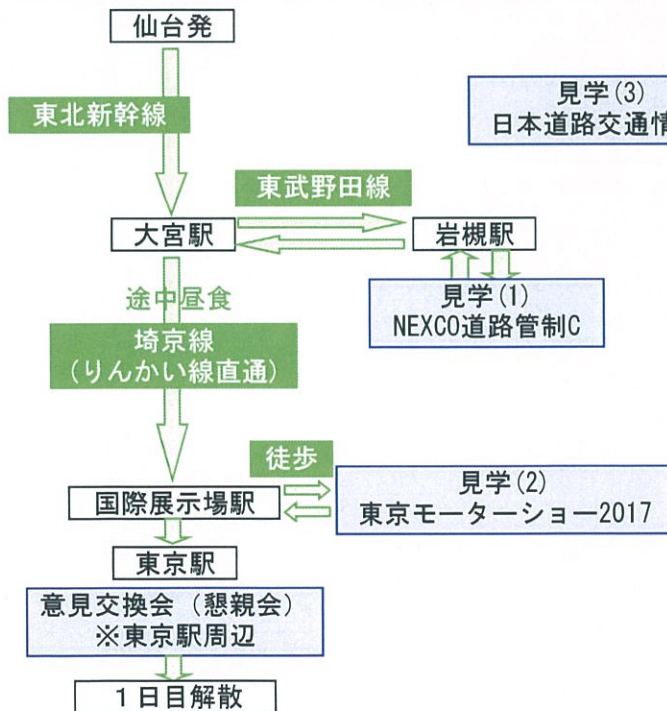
仙台発

東北新幹線

見学(3)
日本道路交通情

東武野田線

大宮駅

岩槻駅

途中昼食

見学(1)
NEXCO道路管制C

埼京線
(りんかい線直通)

徒歩

見学(2)
東京モーターショー2017

国際展示場駅

東京駅

意見交換会 (懇親会)
※東京駅周辺

1日目解散